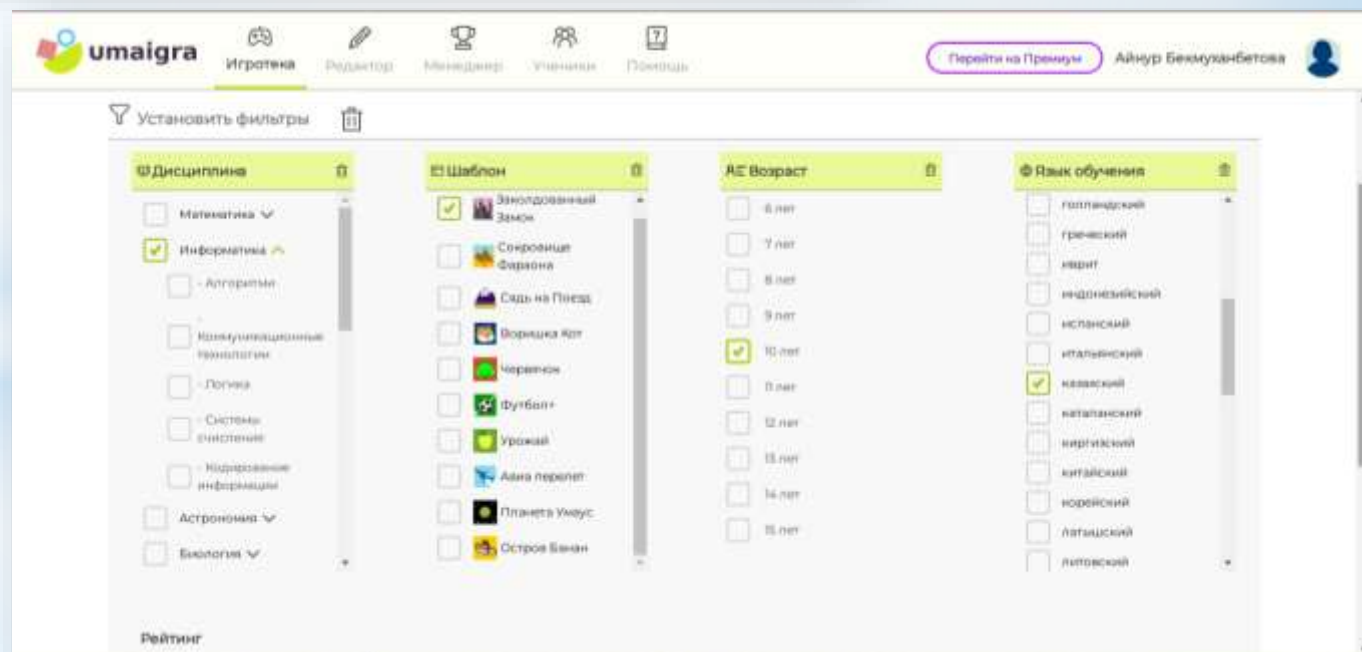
umaigra Игротека Редактор Менеджер Ученики Помощь

Перейти на Премиум Айнур Бекмуханбетова

Установить фильтры

Дисциплина
Математика
Информатика
- Алгоритм
- Коммуникационные технологии
- Логика
- Системы счисления
- Кодирование информации
Астрономия
Биология

Шаблон
Заколдованный Замок
Сокровище Фараона
Сядь на Поезд
Воришка Кот
Червячок
Футбол+
Урожай
Авиа перелет
Планета Умаус
Остров Банан

Возраст
6 лет
7 лет
8 лет
9 лет
10 лет
11 лет
12 лет
13 лет
14 лет
15 лет

Язык обучения
голландский
греческий
иврит
индонезийский
испанский
итальянский
казахский
каталанский
киргизский
китайский
корейский
латышский
литовский

Рейтинг